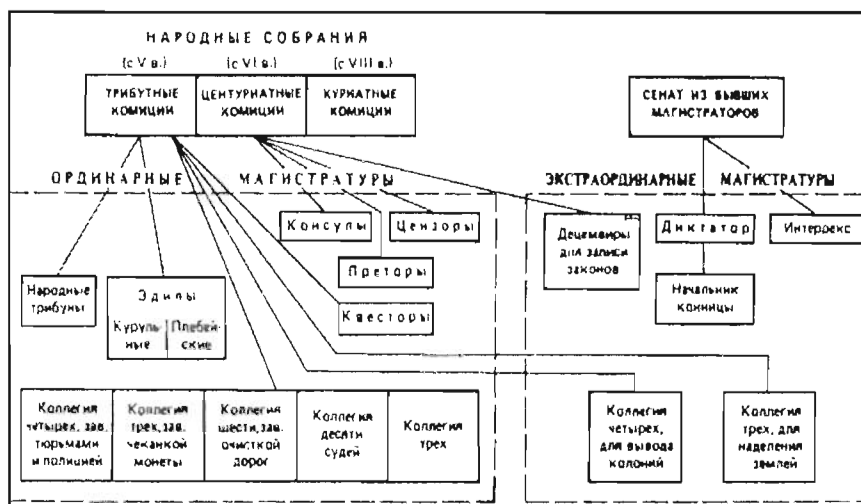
НАРОДНЫЕ СОБРАНИЯ

(с V в.)
ТРИБУТНЫЕ КОМИЦИИ

(с VI в.)
ЦЕНТУРИАТНЫЕ КОМИЦИИ

(с VIII в.)
КУРИАТНЫЕ КОМИЦИИ

СЕНАТ ИЗ БЫВШИХ МАГИСТРАТОРОВ

ОРДИНАРНЫЕ МАГИСТРАТУРЫ

ЭКСТРАОРДИНАРНЫЕ МАГИСТРАТУРЫ

Консулы

Цензоры

Преторы

Квесторы

Народные трибуны

Эдилы

Куруль-ные

Плебей-ские

Децемвиры для записи законов

Диктатор

Интеррекс

Начальник конницы

Коллегия четырех, зав. тюрьмами и полицией

Коллегия трех, зав. чеканкой монеты

Коллегия шести, зав. очисткой дорог

Коллегия десяти судей

Коллегия трех

Коллегия четырех, для вывода колоний

Коллегия трех, для наделения землей